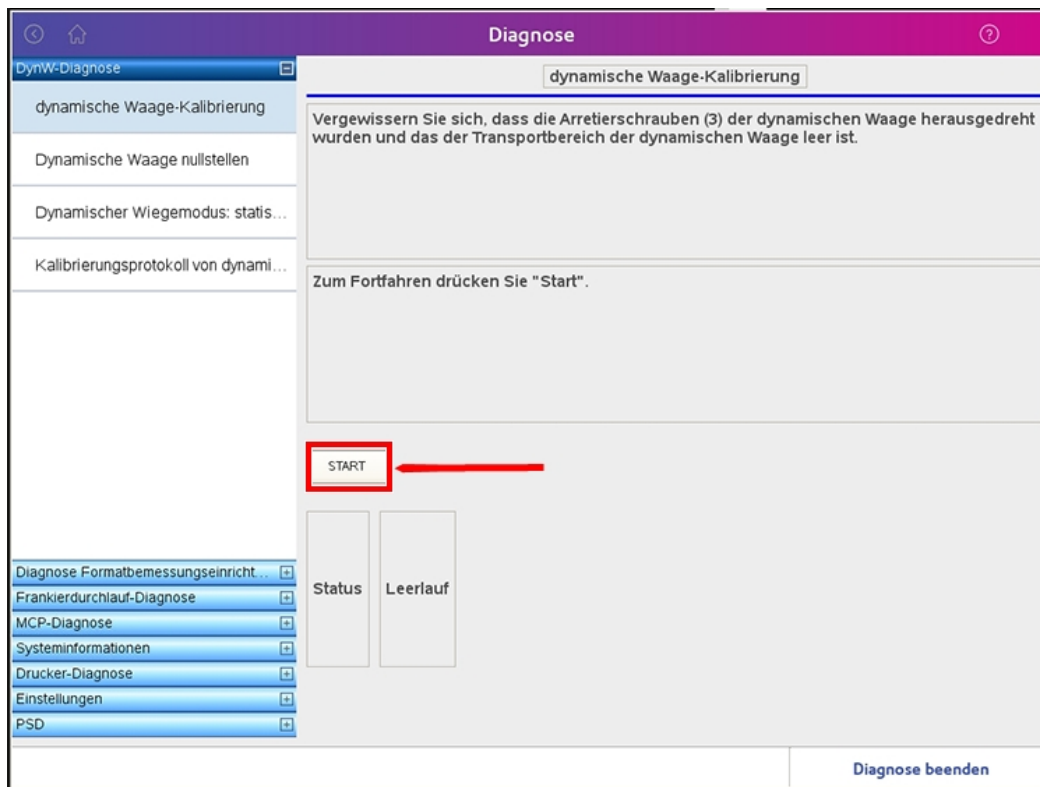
Diagnose

DynW-Diagnose

dynamische Waage-Kalibrierung

Dynamische Waage nullstellen

Dynamischer Wiegemodus: statis...

Kalibrierungsprotokoll von dynami...

dynamische Waage-Kalibrierung

Vergewissern Sie sich, dass die Arretierschrauben (3) der dynamischen Waage herausgedreht wurden und das der Transportbereich der dynamischen Waage leer ist.

Zum Fortfahren drücken Sie "Start".

START

Status

Leerlauf

Diagnose Formatbemessungseinricht...

Frankierdurchlauf-Diagnose

MCP-Diagnose

Systeminformationen

Drucker-Diagnose

Einstellungen

PSD

Diagnose beenden